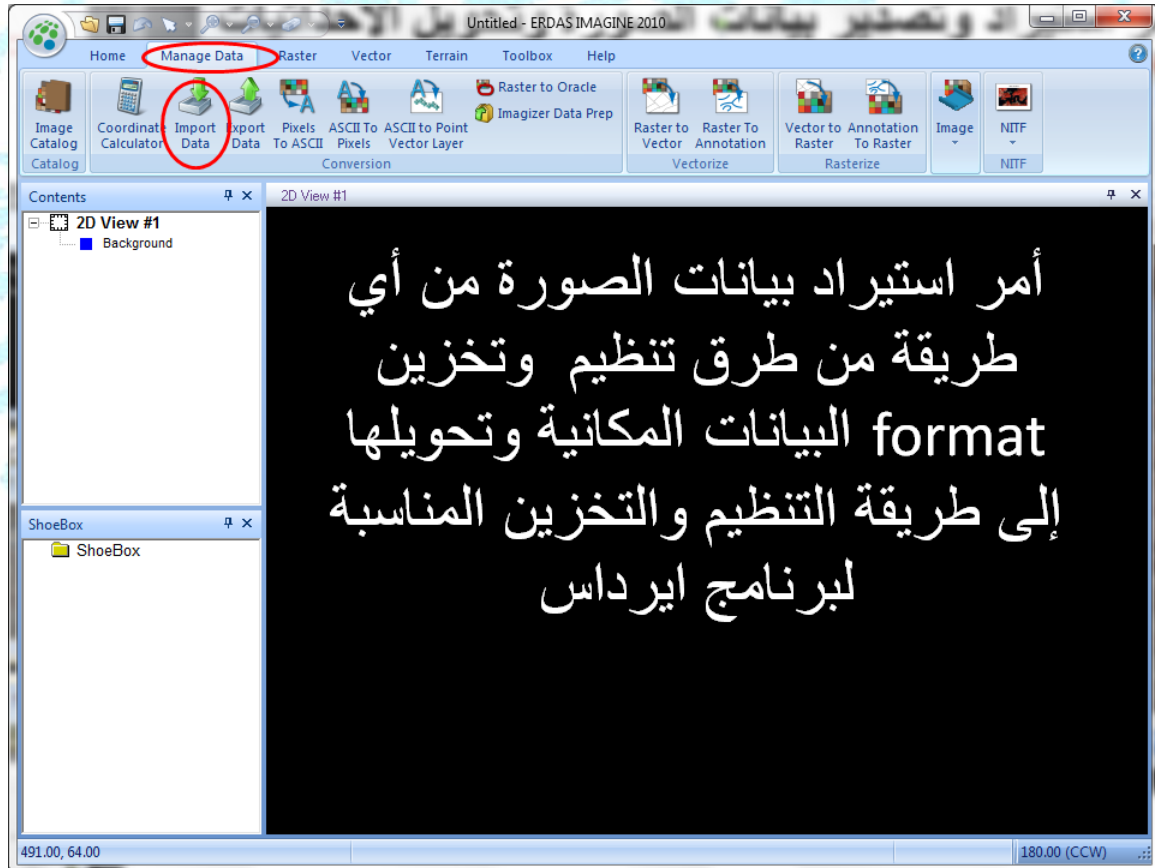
Untitled - ERDAS IMAGINE 2010

Home Manage Data Raster Vector Terrain Toolbox Help

Image Catalog
Catalog

Coordinate Calculator
Import Data
Export Data
Pixels To ASCII
ASCII To Pixels
ASCII to Point Vector Layer
Raster to Oracle
Imagizer Data Prep
Conversion

Raster to Vector
Raster To Annotation
Vectorize

Vector to Raster
Annotation To Raster
Rasterize

Image

NITF
NITF

Contents
2D View #1
Background

ShoeBox
ShoeBox

2D View #1

أمر استيراد بيانات الصورة من أي طريقة من طرق تنظيم وتخزين البيانات المكانية format وتحويلها إلى طريقة التنظيم والتخزين المناسبة لبرنامج ايرداس

491.00, 64.00
180.00 (CCW)